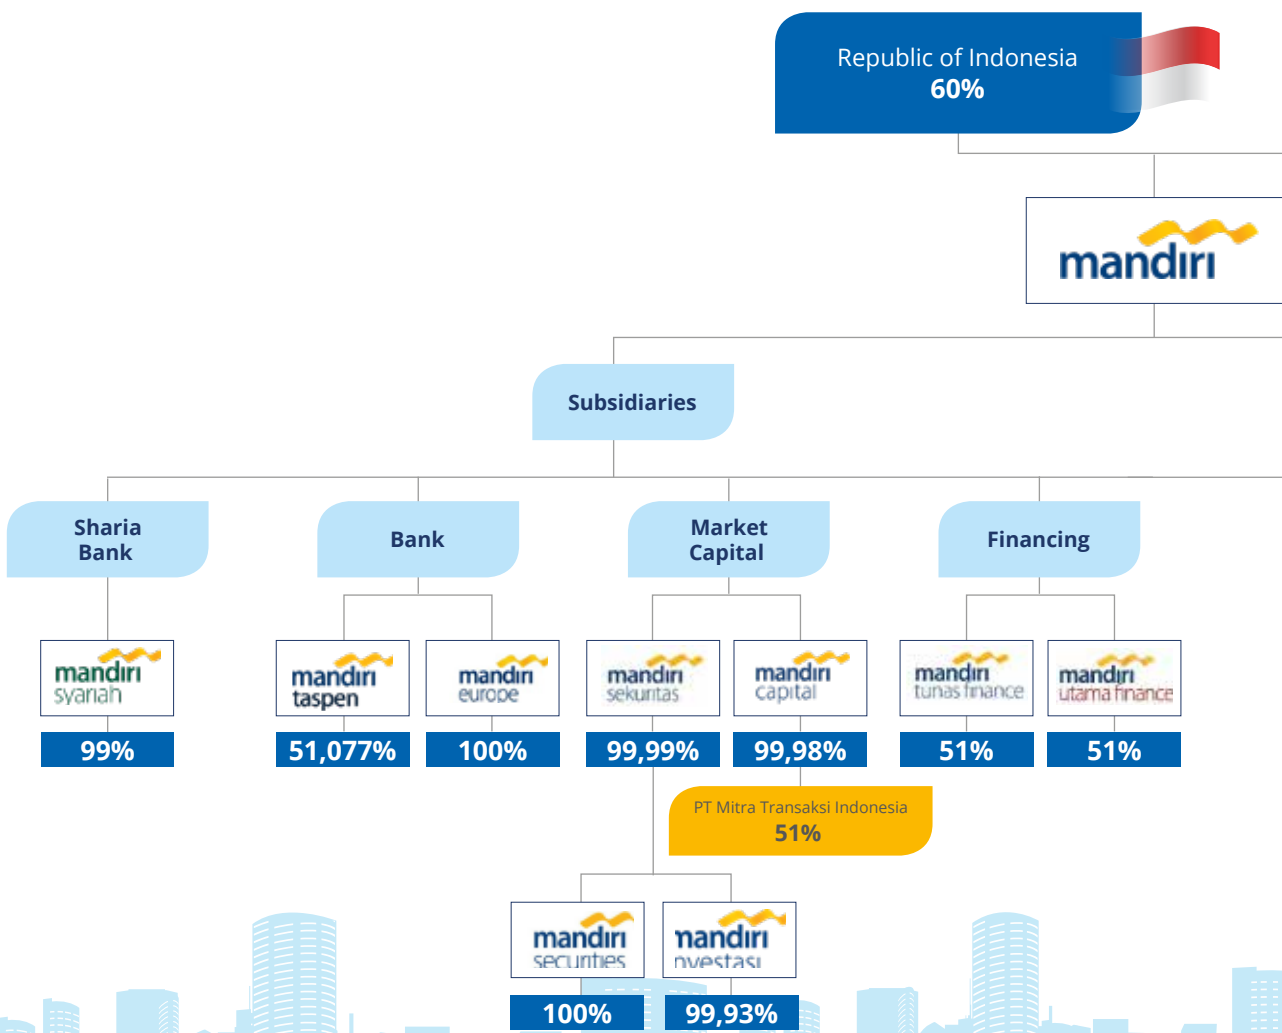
Republic of Indonesia
60%

mandiri

Subsidiaries

Sharia Bank

Bank

Market Capital

Financing

mandiri syariah

99%

mandiri taspen

51,077%

mandiri europe

100%

mandiri sekuritas

99,99%

mandiri capital

99,98%

mandiri tunas finance

51%

mandiri utama finance

51%

PT Mitra Transaksi Indonesia
51%

mandiri securities

100%

nandiri nvestasi

99,93%